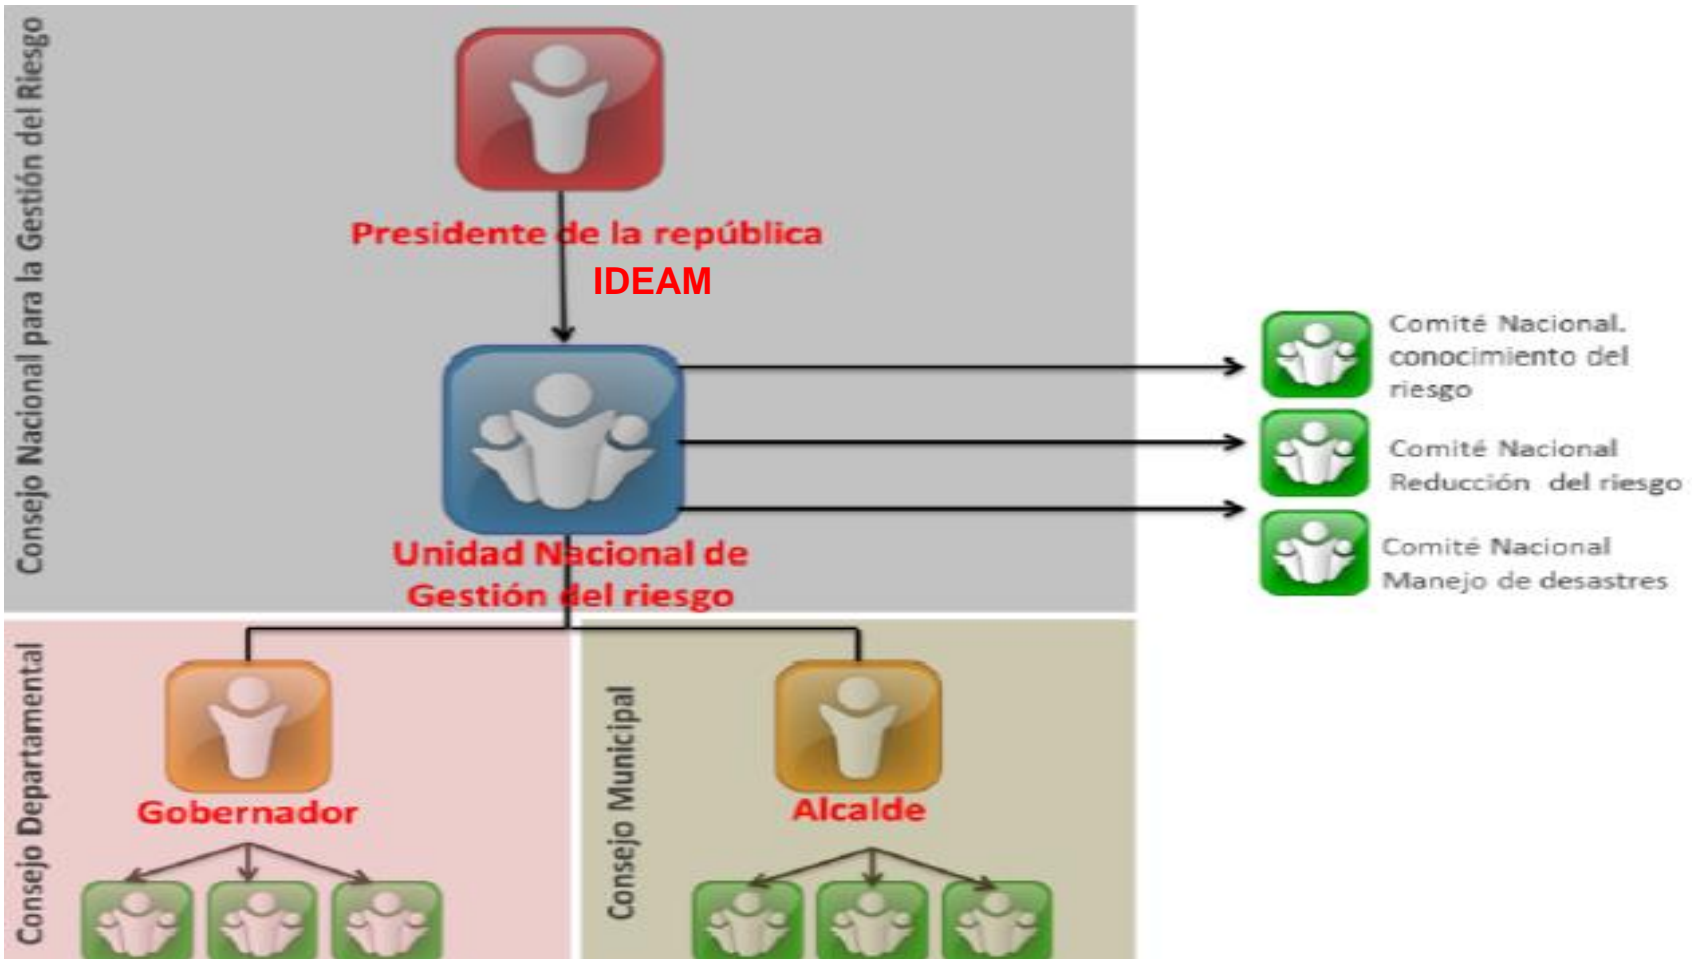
Consejo Nacional para la Gestión del Riesgo

Presidente de la república

IDEAM

Unidad Nacional de Gestión del riesgo

Comité Nacional. conocimiento del riesgo

Comité Nacional Reducción del riesgo

Comité Nacional Manejo de desastres

Consejo Departamental

Gobernador

Consejo Municipal

Alcalde